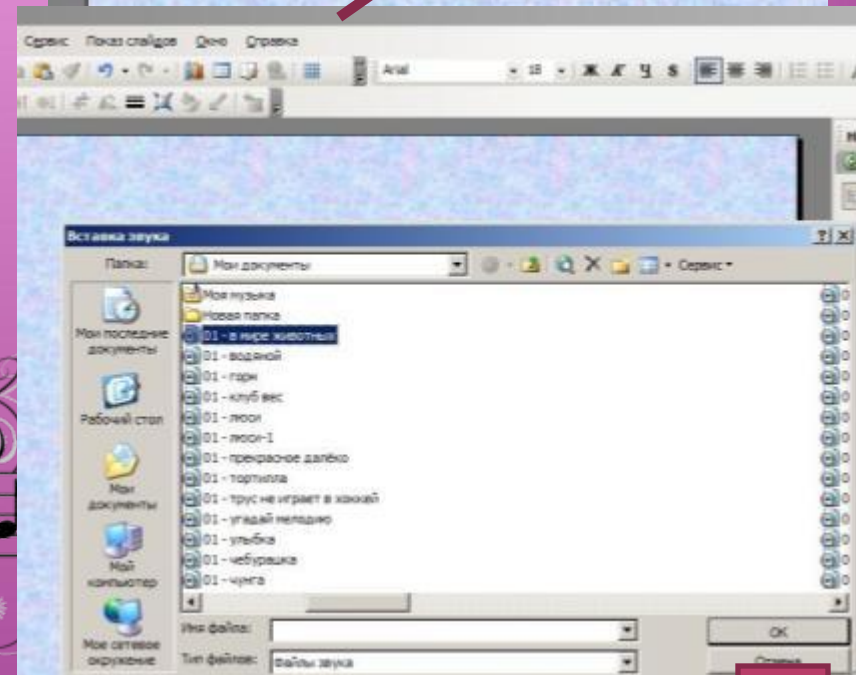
Сервис Показ слайдов Окно Справка

Arial 18 Ж К Ч S

Вставка звука

Папка: Мои документы

Сервис

Мои последние документы

Рабочий стол

Мои документы

Мой компьютер

Мое сетевое окружение

Моя музыка
Новая папка
01 - в мире животных
01 - водяной
01 - гори
01 - клуб вес
01 - люси
01 - люси-1
01 - прекрасное далёко
01 - тортилла
01 - трус не играет в хоккей
01 - угадай мелодию
01 - улыбка
01 - чебурашка
01 - чунга

Имя файла:

Тип файлов: Файлы звука

ОК

Отмена